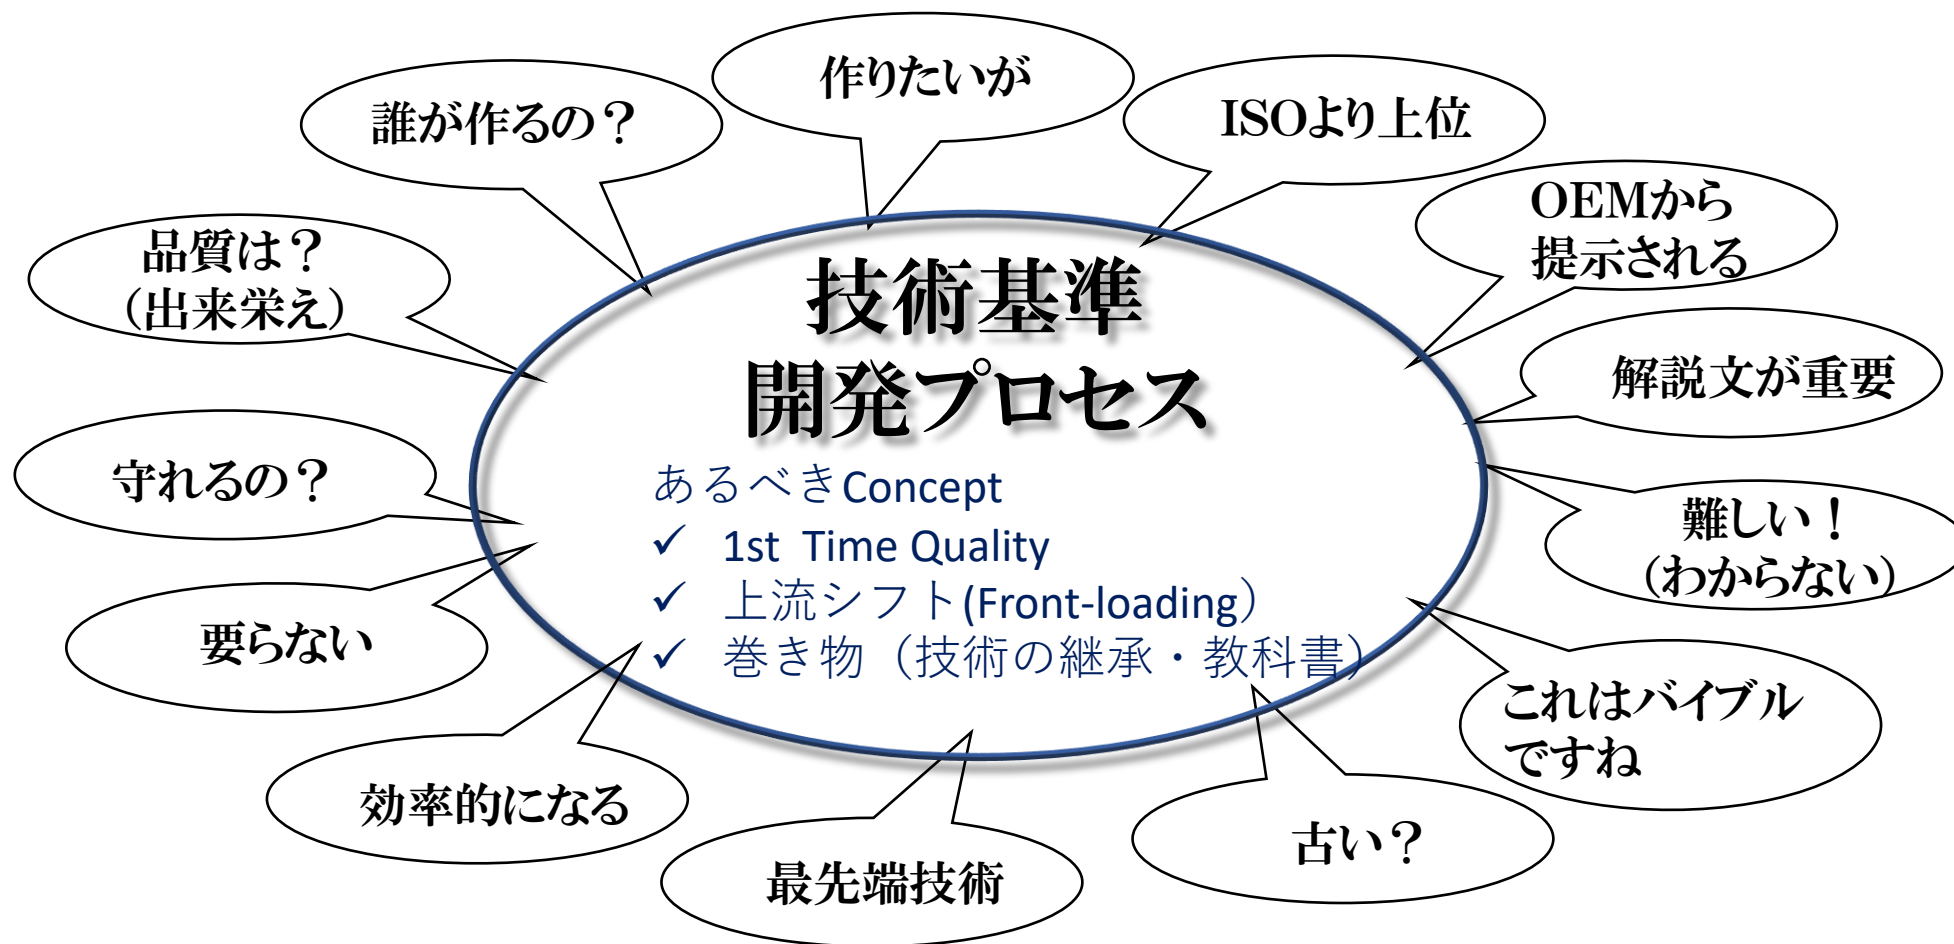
技術基準
開発プロセス

あるべきConcept
✓ 1st Time Quality
✓ 上流シフト(Front-loading)
✓ 巻き物（技術の継承・教科書）

誰が作るの？

作りたいが

ISOより上位

OEMから提示される

解説文が重要

難しい！（わからない）

これはバイブルですね

古い？

最先端技術

効率的になる

要らない

守れるの？

品質は？（出来栄え）